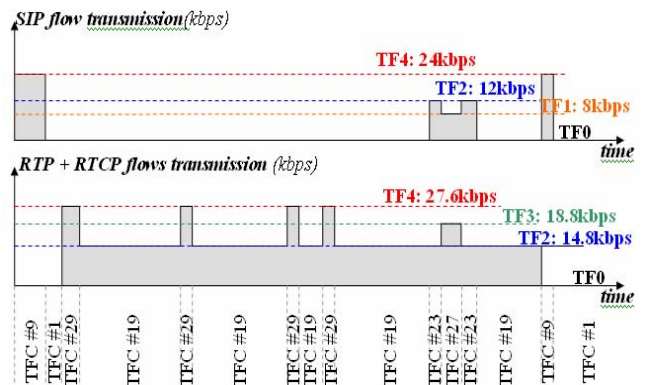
SIP flow transmission(kbps)

TF4: 24kbps

TF2: 12kbps

TF1: 8kbps

TF0

time

RTP + RTCP flows transmission (kbps)

TF4: 27.6kbps

TF3: 18.8kbps

TF2: 14.8kbps

TF0

time

TFC #9

TFC #1

TFC #29

TFC #19

TFC #29

TFC #19

TFC #29

TFC #19

TFC #29

TFC #19

TFC #23

TFC #27

TFC #23

TFC #19

TFC #9

TFC #1